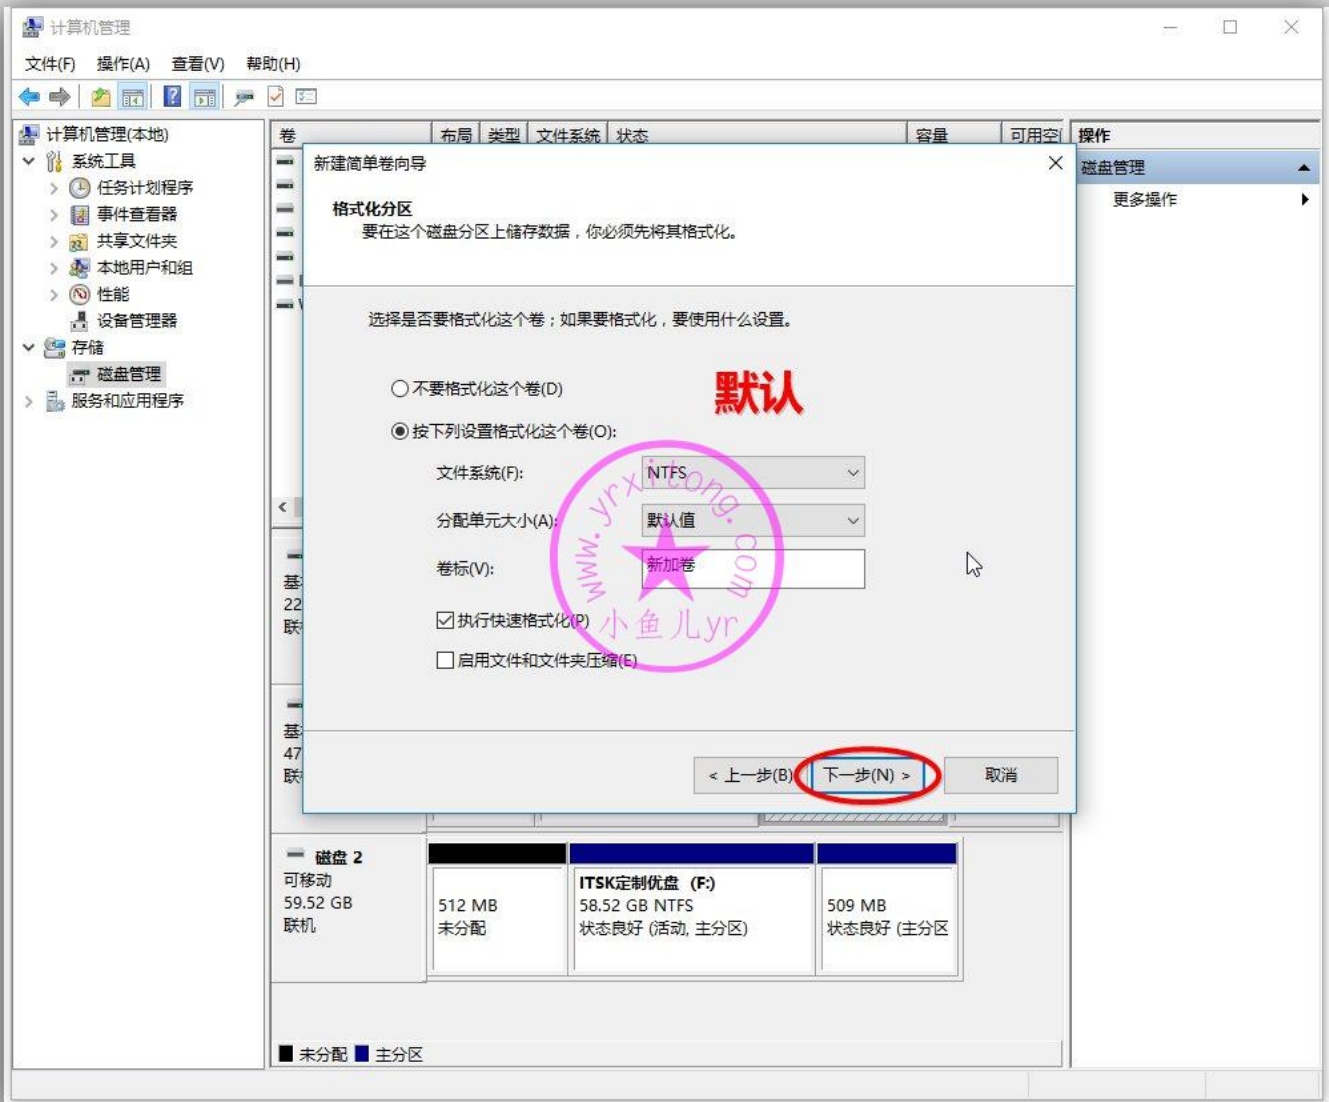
计算机管理

文件(F) 操作(A) 查看(V) 帮助(H)

计算机管理(本地)
系统工具
任务计划程序
事件查看器
共享文件夹
本地用户和组
性能
设备管理器
存储
磁盘管理
服务和应用程序

卷 布局 类型 文件系统 状态 容量 可用空

操作
磁盘管理
更多操作

新建简单卷向导

格式化分区
要在这个磁盘分区上储存数据，你必须先将其格式化。

选择是否要格式化这个卷；如果要格式化，要使用什么设置。

不要格式化这个卷(D)
默认
按下列设置格式化这个卷(O):
文件系统(F): NTFS
分配单元大小(A): 默认值
卷标(V): 新加卷
执行快速格式化(P)
启用文件和文件夹压缩(E)

www.yrxitong.com
小鱼儿yr

< 上一步(B) 下一步(N) > 取消

基
22
联

基
47
联

磁盘 2
可移动
59.52 GB
联机

512 MB
未分配

ITSK定制优盘 (F:)
58.52 GB NTFS
状态良好 (活动, 主分区)

509 MB
状态良好 (主分区

未分配 主分区